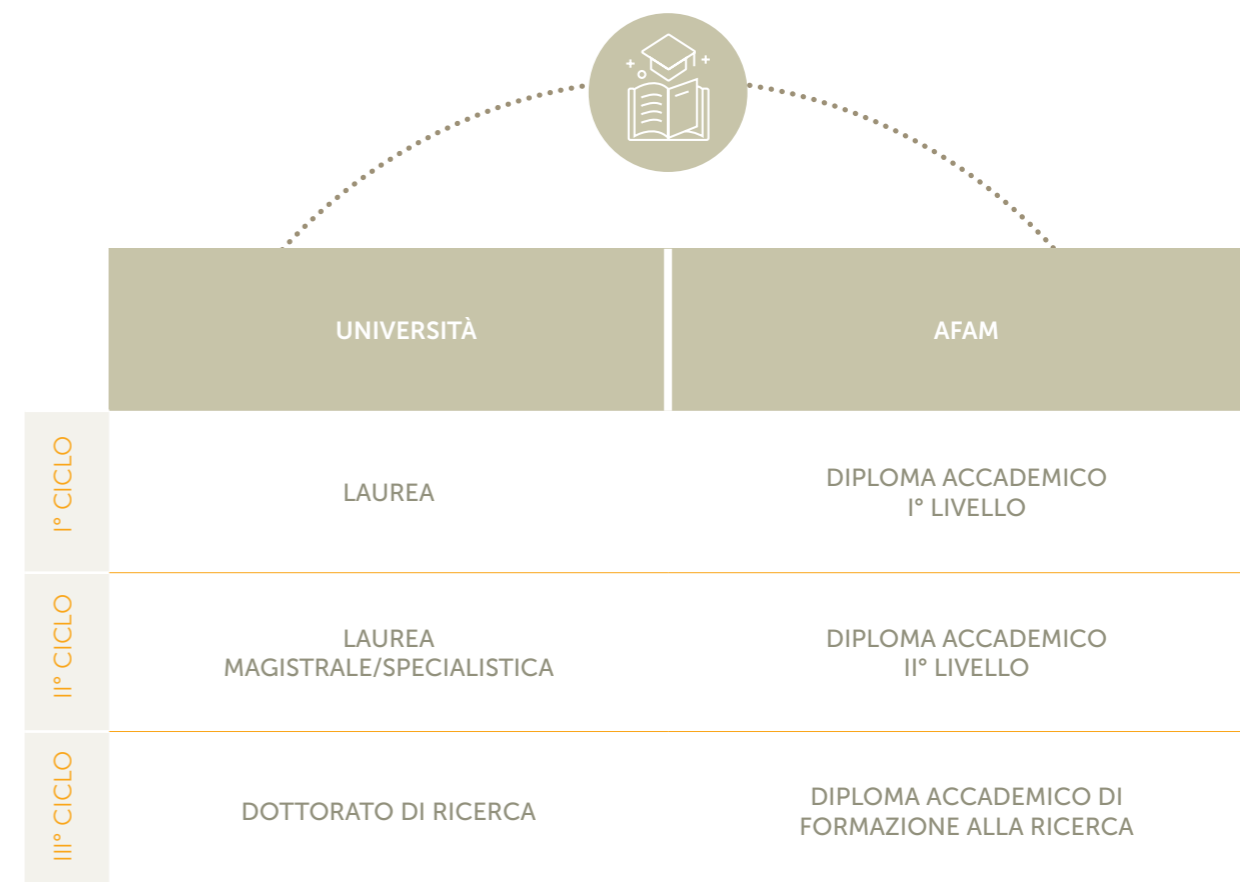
|  | UNIVERSITÀ | AFAM |
|---|---|---|
| I° CICLO | LAUREA | DIPLOMA ACCADEMICO I° LIVELLO |
| II° CICLO | LAUREA MAGISTRALE/SPECIALISTICA | DIPLOMA ACCADEMICO II° LIVELLO |
| III° CICLO | DOTTORATO DI RICERCA | DIPLOMA ACCADEMICO DI FORMAZIONE ALLA RICERCA |